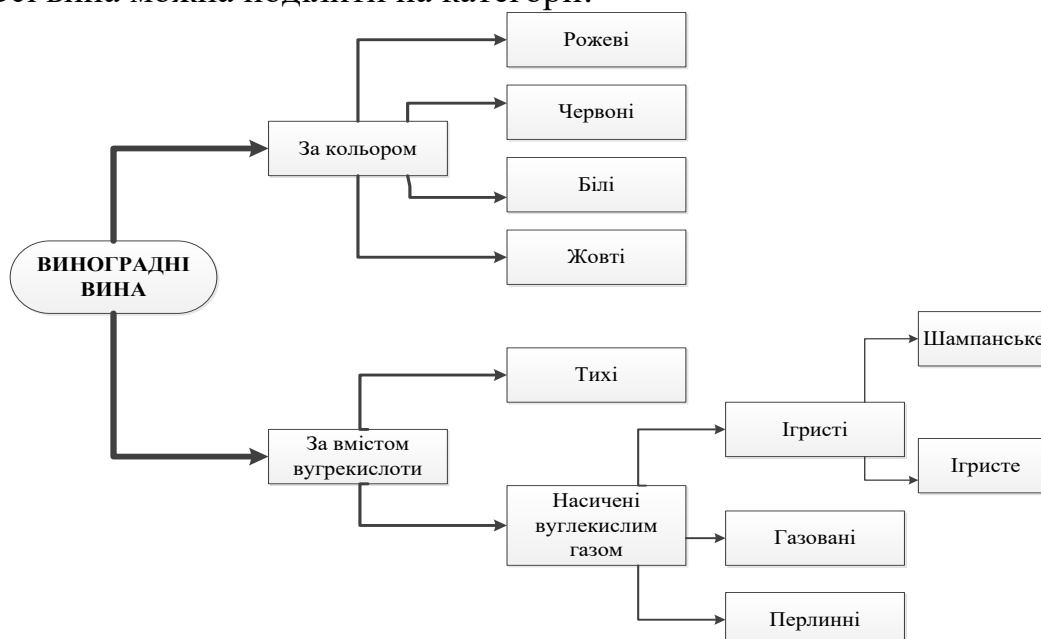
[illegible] вина можна поділити на категорії:

ВИНОГРАДНІ ВИНА

За кольором

Рожеві

Червоні

Білі

Жовті

За вмістом вугрекислоти

Тихі

Насичені вуглекислим газом

Ігристі

Шампанське

Ігристе

Газовані

Перлинні